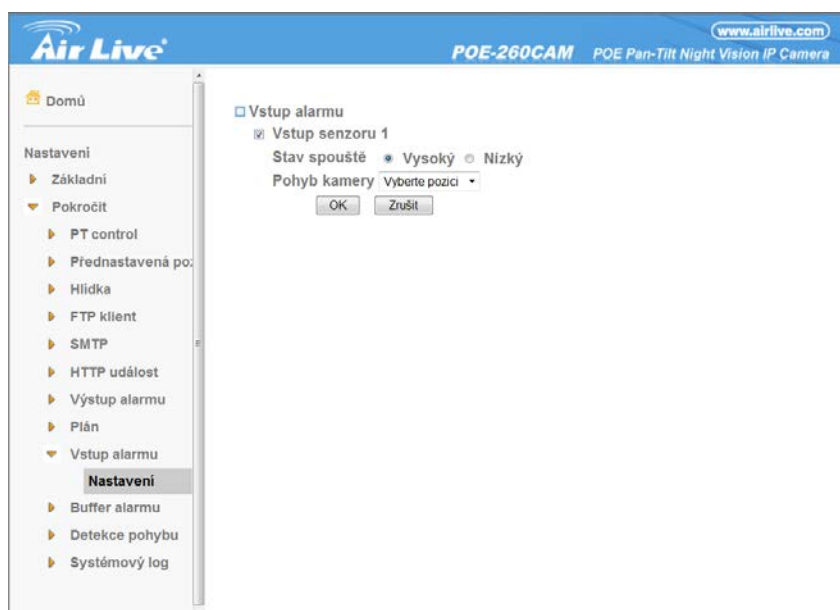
Air Live

www.airlive.com

POE-260CAM POE Pan-Tilt Night Vision IP Camera

Domů

Nastavení

Základní

Pokročit

PT control

Přednastavená po:

Hlídka

FTP klient

SMTP

HTTP událost

Výstup alarmu

Plán

Vstup alarmu

Nastavení

Buffer alarmu

Detekce pohybu

Systémový log

Vstup alarmu

Vstup senzoru 1

Stav spouště Vysoký Nízký

Pohyb kamery Vyberte pozici

OK Zrušit